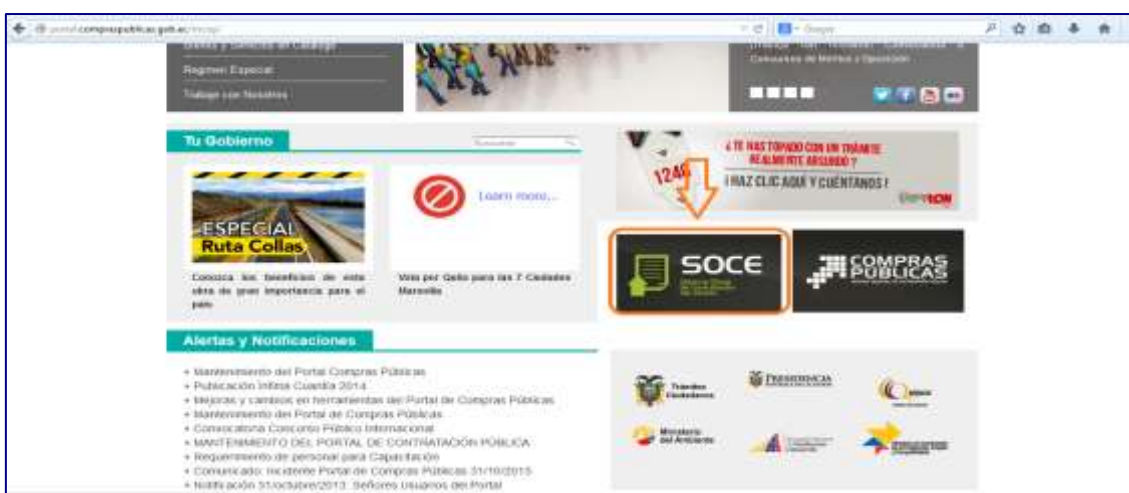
portal.compraspublicas.gob.ec/incop/

Google

Bienes y Servicios en Catálogo

Regimen Especial

Trabaje con Nosotros

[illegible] Consumos de Monto y Operación

Tu Gobierno

Buscador

ESPECIAL Ruta Collas

Conozca los beneficios de esta obra de gran importancia para el país

Learn more...

Vota por Quito para las 7 Ciudades Maravilla

¿TE HAS TOPADO CON UN TRÁMITE REALMENTE ABSURDO? ¡HAZ CLIC AQUÍ Y CUÉNTANOS!

1246

SOCE

COMPRAS PÚBLICAS

Alertas y Notificaciones

Mantenimiento del Portal Compras Públicas

Publicación Ínfima Cuantía 2014

Mejoras y cambios en herramientas del Portal de Compras Públicas

Mantenimiento del Portal de Compras Públicas

Convocatoria Concurso Público Internacional

MANTENIMIENTO DEL PORTAL DE CONTRATACIÓN PÚBLICA

Requerimiento de personal para Capacitación

Comunicado: Incidente Portal de Compras Públicas 31/10/2013

Notificación 31/octubre/2013: Señores Usuarios del Portal

Trámites Ciudadanos

PRESIDENCIA

Ministerio del Ambiente